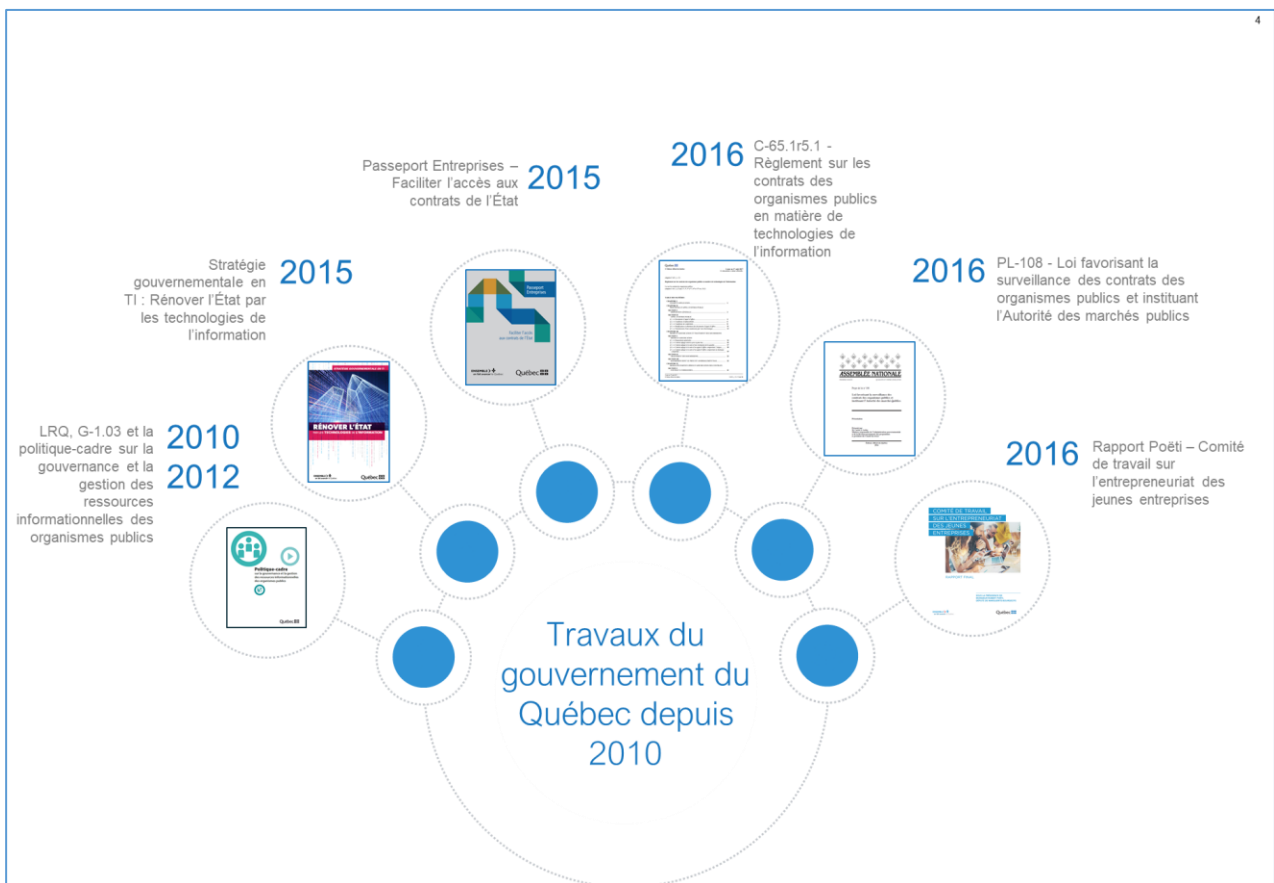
4

Passeport Entreprises – Faciliter l'accès aux contrats de l'État 2015

2016 C-65.1r5.1 - Règlement sur les contrats des organismes publics en matière de technologies de l'information

Stratégie gouvernementale en TI : Rénover l'État par les technologies de l'information 2015

2016 PL-108 - Loi favorisant la surveillance des contrats des organismes publics et instituant l'Autorité des marchés publics

LRQ, G-1.03 et la politique-cadre sur la gouvernance et la gestion des ressources informationnelles des organismes publics 2010 2012

2016 Rapport Poëti – Comité de travail sur l'entrepreneuriat des jeunes entreprises

Passeport Entreprises

Québec

RÉNOVER L'ÉTAT PAR LES TECHNOLOGIES DE L'INFORMATION

Québec

ASSEMBLÉE NATIONALE

Politique-cadre

Québec

COMITÉ DE TRAVAIL SUR L'ENTREPRENEURIAT DES JEUNES ENTREPRISES

RAPPORT FINAL

Québec

Travaux du gouvernement du Québec depuis 2010